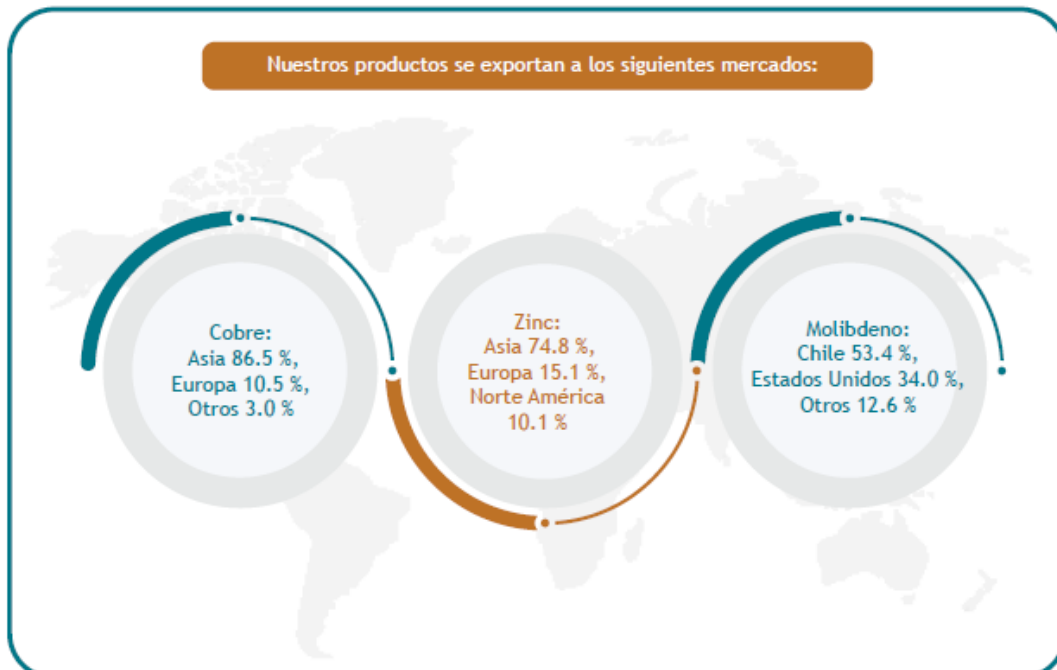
Nuestros productos se exportan a los siguientes mercados:

Cobre:
Asia 86.5 %,
Europa 10.5 %,
Otros 3.0 %

Zinc:
Asia 74.8 %,
Europa 15.1 %,
Norte América
10.1 %

Molibdeno:
Chile 53.4 %,
Estados Unidos 34.0 %,
Otros 12.6 %